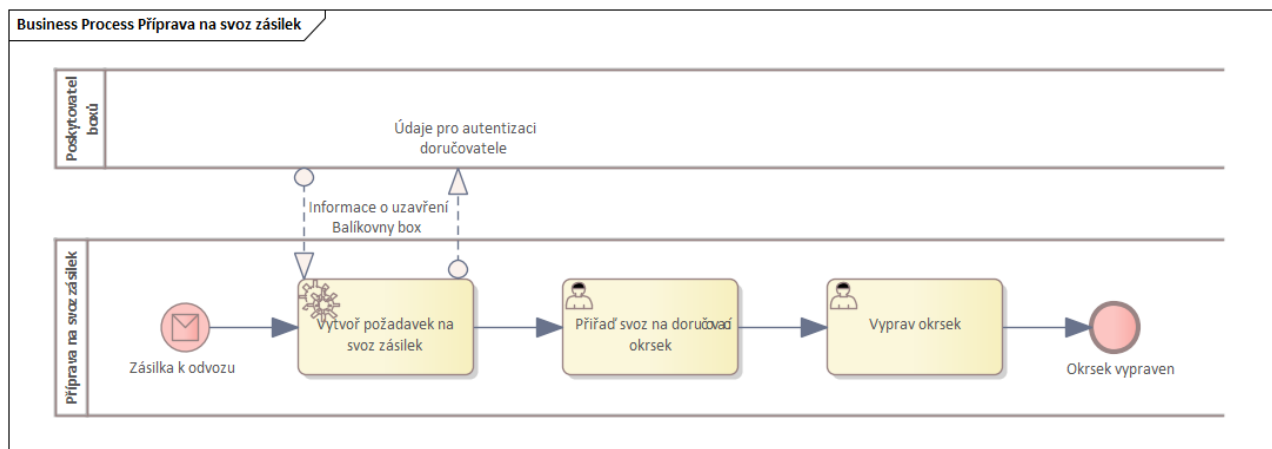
Business Process Příprava na svoz zásilek

Poskytovatel boxů

Údaje pro autentizaci doručovatele

Informace o uzavření Balíkovny box

Příprava na svoz zásilek

Zásilka k odvozu

Vytvoř požadavek na svoz zásilek

Přiřaď svoz na doručovací okrsek

Vyprav okrsek

Okrsek vypraven